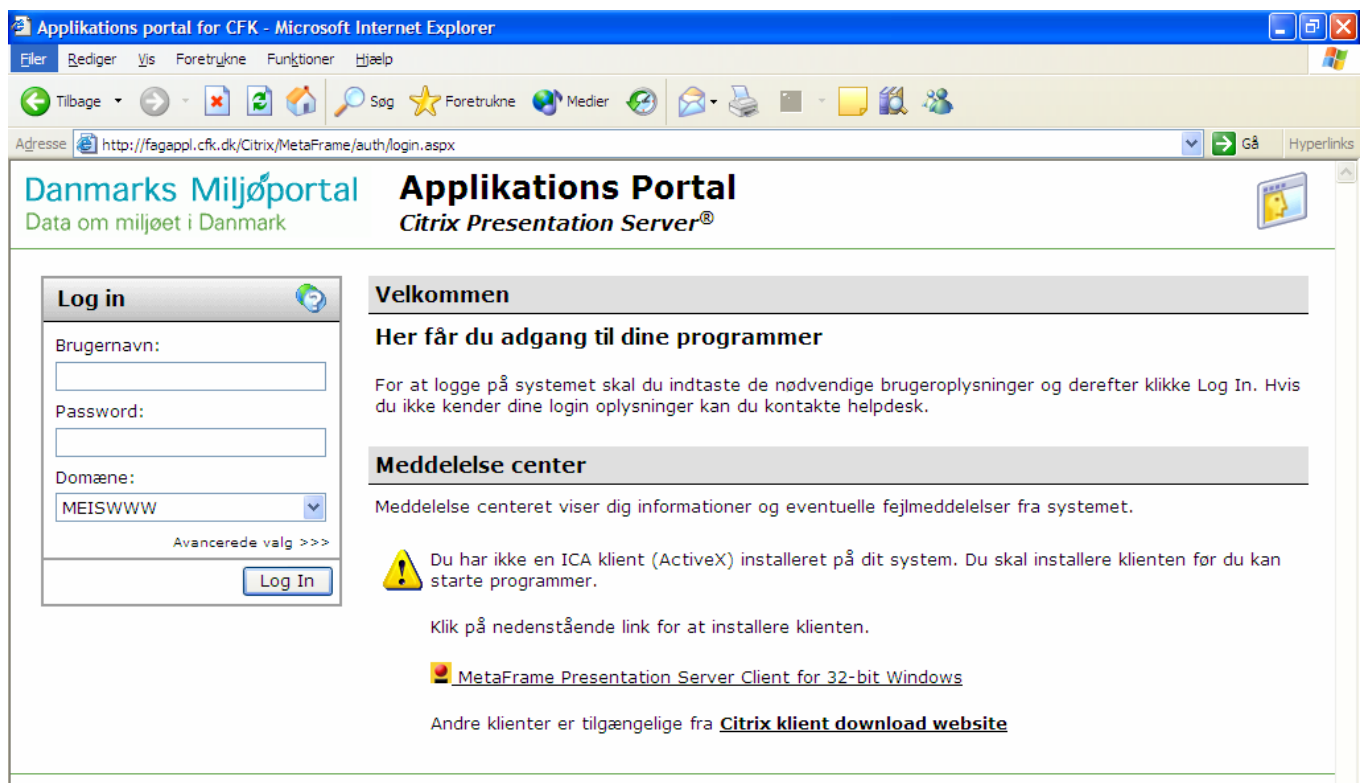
Applikations portal for CFK - Microsoft Internet Explorer

Filer Rediger Vis Foretrukne Funktioner Hjælp

Tilbage Søg Foretrukne Medier

Adresse http://fagappl.cfk.dk/Citrix/MetaFrame/auth/login.aspx Gå Hyperlinks

Danmarks Miljøportal
Data om miljøet i Danmark

Applikations Portal
Citrix Presentation Server®

Log in

Brugernavn:

Password:

Domæne:

MEISWWW

Avancerede valg >>>

Log In

Velkommen

Her får du adgang til dine programmer

For at logge på systemet skal du indtaste de nødvendige brugeroplysninger og derefter klikke Log In. Hvis du ikke kender dine login oplysninger kan du kontakte helpdesk.

Meddelelse center

Meddelelse centeret viser dig informationer og eventuelle fejlmeddelelser fra systemet.

Du har ikke en ICA klient (ActiveX) installeret på dit system. Du skal installere klienten før du kan starte programmer.

Klik på nedenstående link for at installere klienten.

MetaFrame Presentation Server Client for 32-bit Windows

Andre klienter er tilgængelige fra Citrix klient download website